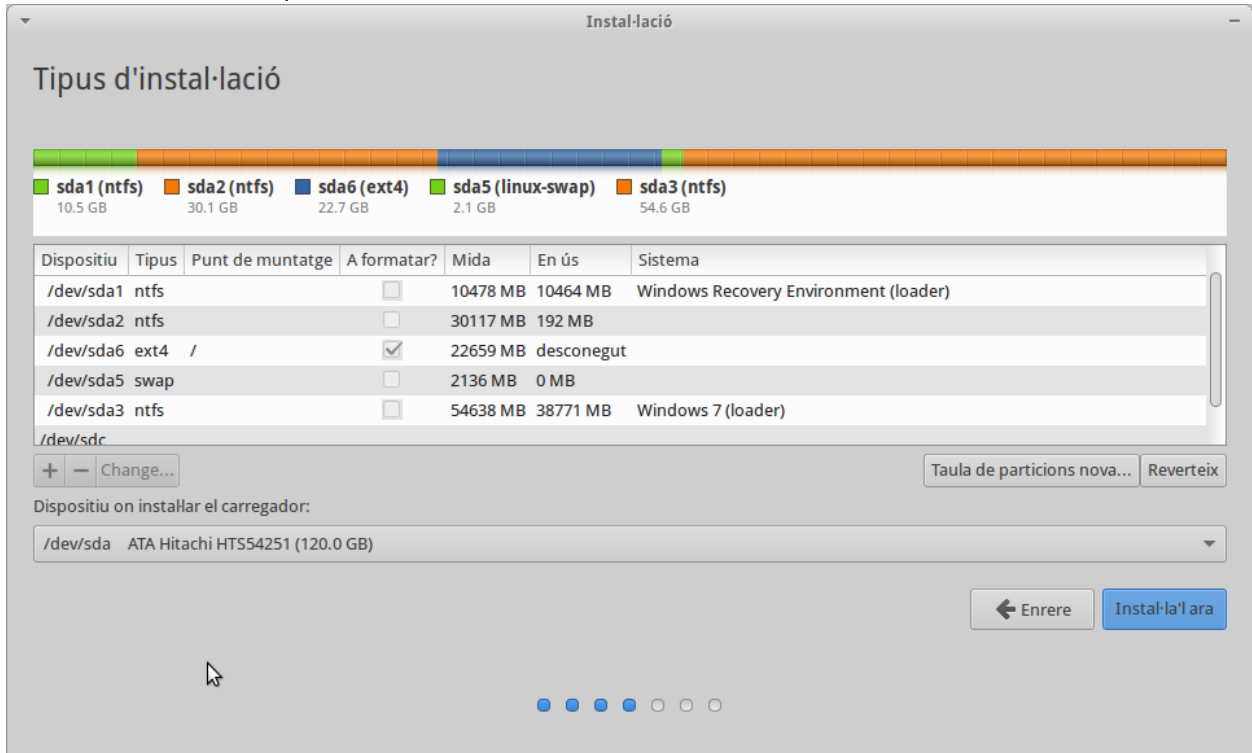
Instal·lació

Tipus d'instal·lació

sda1 (ntfs) 10.5 GB
sda2 (ntfs) 30.1 GB
sda6 (ext4) 22.7 GB
sda5 (linux-swap) 2.1 GB
sda3 (ntfs) 54.6 GB

| Dispositiu | Tipus | Punt de muntatge | A formatar? | Mida | En ús | Sistema |
|---|---|---|---|---|---|---|
| /dev/sda1 | ntfs | | | 10478 MB | 10464 MB | Windows Recovery Environment (loader) |
| /dev/sda2 | ntfs | | | 30117 MB | 192 MB | |
| /dev/sda6 | ext4 | / | | 22659 MB | desconegut | |
| /dev/sda5 | swap | | | 2136 MB | 0 MB | |
| /dev/sda3 | ntfs | | | 54638 MB | 38771 MB | Windows 7 (loader) |
| /dev/sdc | | | | | | |

+ − Change...

Taula de particions nova... Reverteix

Dispositiu on instal·lar el carregador:

/dev/sda ATA Hitachi HTS54251 (120.0 GB)

Enrere Instal·la'l ara